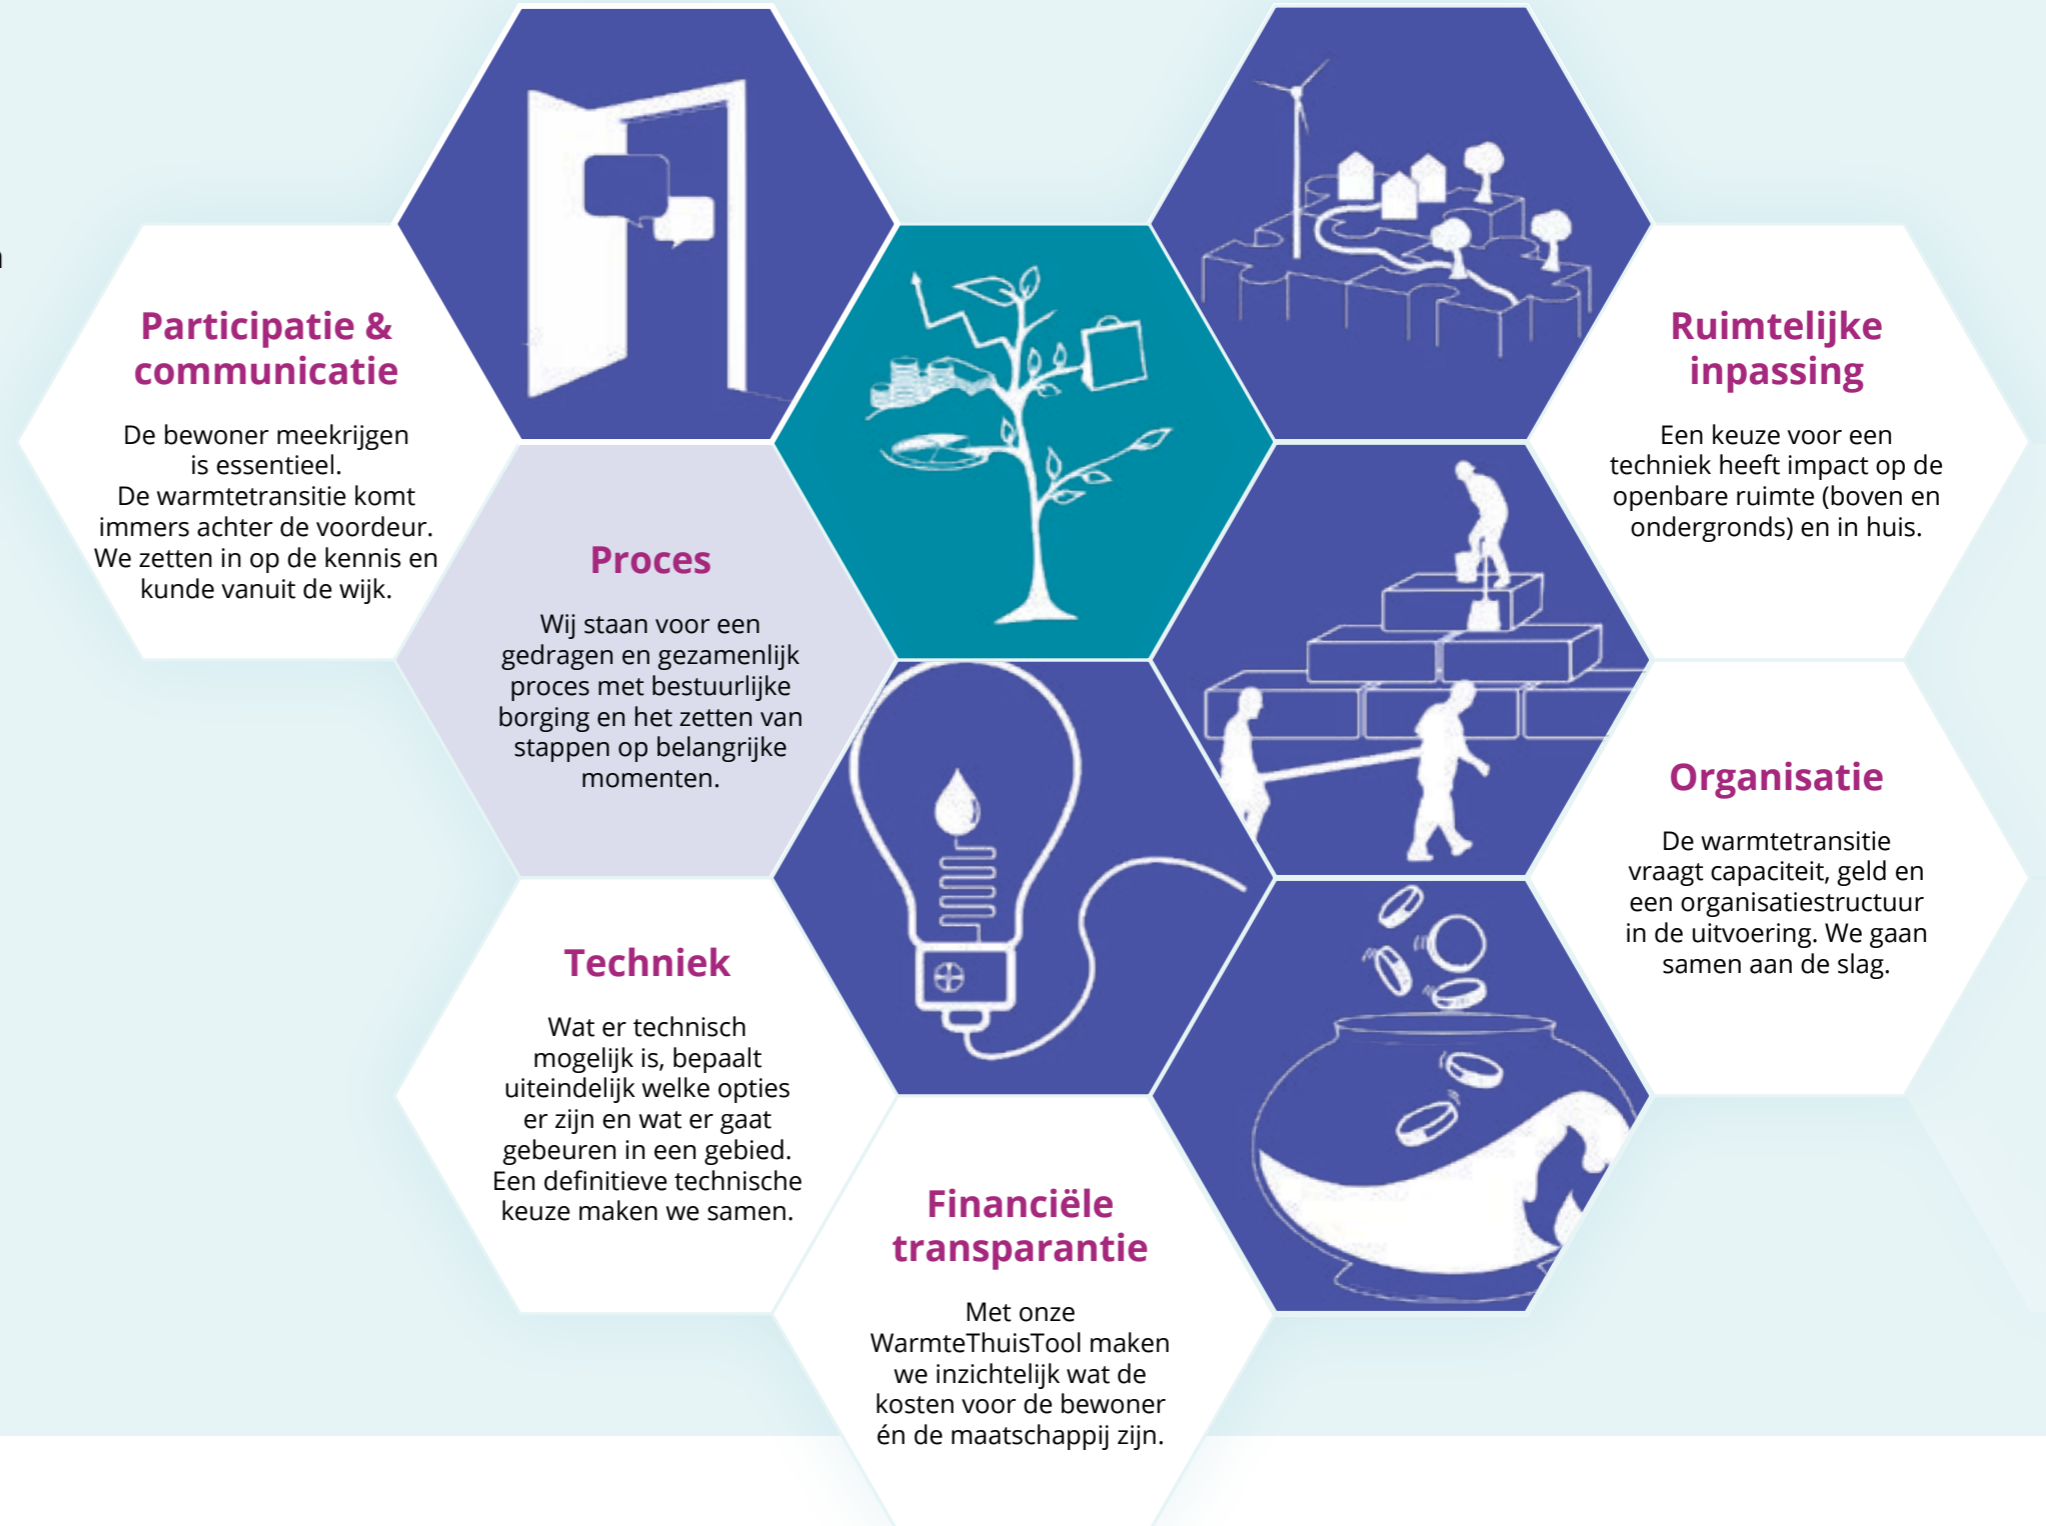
Participatie & communicatie

De bewoner meekrijgen is essentieel. De warmtetransitie komt immers achter de voordeur. We zetten in op de kennis en kunde vanuit de wijk.

Proces

Wij staan voor een gedragen en gezamenlijk proces met bestuurlijke borging en het zetten van stappen op belangrijke momenten.

Ruimtelijke inpassing

Een keuze voor een techniek heeft impact op de openbare ruimte (boven en ondergronds) en in huis.

Organisatie

De warmtetransitie vraagt capaciteit, geld en een organisatiestructuur in de uitvoering. We gaan samen aan de slag.

Techniek

Wat er technisch mogelijk is, bepaalt uiteindelijk welke opties er zijn en wat er gaat gebeuren in een gebied. Een definitieve technische keuze maken we samen.

Financiële transparantie

Met onze WarmteThuisTool maken we inzichtelijk wat de kosten voor de bewoner én de maatschappij zijn.